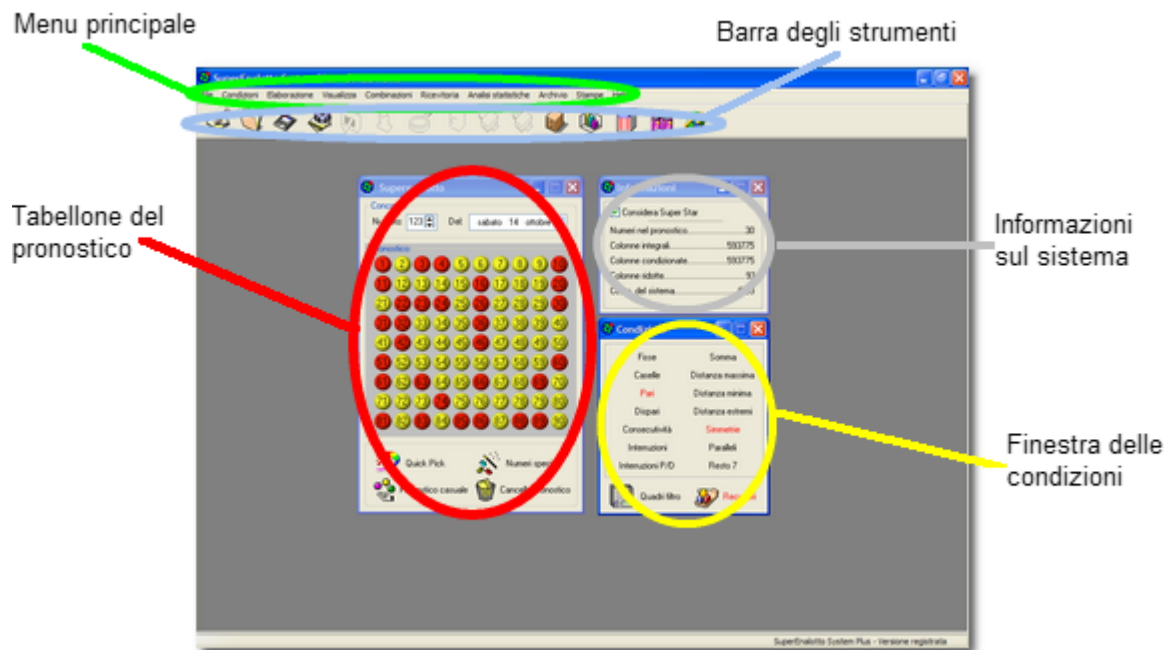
Menu principale

Barra degli strumenti

Condizioni Elaborazione Visualizza Combinazioni Ricevitoria Analisi statistiche Archivio Stampe

Tabellone del pronostico

Informazioni sul sistema

Finestra delle condizioni

Numero 123 Del sabato 14 ottobre

Considera Super Star

Numeri nel pronostico 30

Colonne integrali 593775

Colonne condizionate 593775

Colonne ridotte 93

Fisse
Somma
Caselle
Distanza massima
Pari
Distanza minima
Dispari
Distanza estremi
Consecutività
Simmetrie
Interruzioni
Paralleli
Interruzioni P/D
Resto 7

Quadri filtro

Quick Pick
Numeri spe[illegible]
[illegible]stico casuale
Cancella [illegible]nostico

SuperEnalotto System Plus - Versione registrata